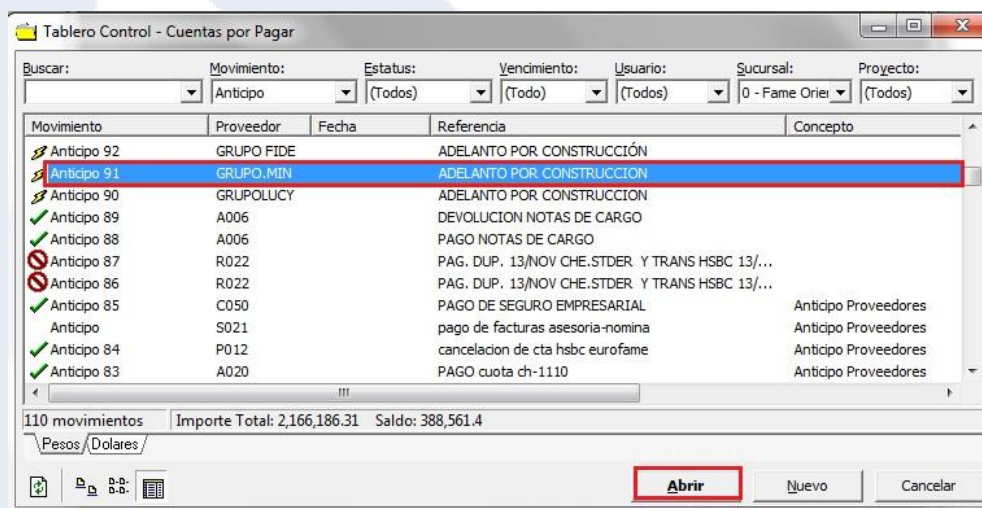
Tablero Control - Cuentas por Pagar

Buscar: | Movimiento: Anticipo | Estatus: (Todos) | Vencimiento: (Todo) | Usuario: (Todos) | Sucursal: 0 - Fame Orie | Proyecto: (Todos)

| Movimiento | Proveedor | Fecha | Referencia | Concepto |
|---|---|---|---|---|
| Anticipo 92 | GRUPO FIDE | | ADELANTO POR CONSTRUCCIÓN | |
| Anticipo 91 | GRUPO.MIN | | ADELANTO POR CONSTRUCCION | |
| Anticipo 90 | GRUPOLUCY | | ADELANTO POR CONSTRUCCION | |
| Anticipo 89 | A006 | | DEVOLUCION NOTAS DE CARGO | |
| Anticipo 88 | A006 | | PAGO NOTAS DE CARGO | |
| Anticipo 87 | R022 | | PAG. DUP. 13/NOV CHE.STDER Y TRANS HSBC 13/... | |
| Anticipo 86 | R022 | | PAG. DUP. 13/NOV CHE.STDER Y TRANS HSBC 13/... | |
| Anticipo 85 | C050 | | PAGO DE SEGURO EMPRESARIAL | Anticipo Proveedores |
| Anticipo | S021 | | pago de facturas asesoria-nomina | Anticipo Proveedores |
| Anticipo 84 | P012 | | cancelacion de cta hsbc eurofame | Anticipo Proveedores |
| Anticipo 83 | A020 | | PAGO cuota ch-1110 | Anticipo Proveedores |

110 movimientos | Importe Total: 2,166,186.31 Saldo: 388,561.4

Pesos | Dolares

Abrir | Nuevo | Cancelar